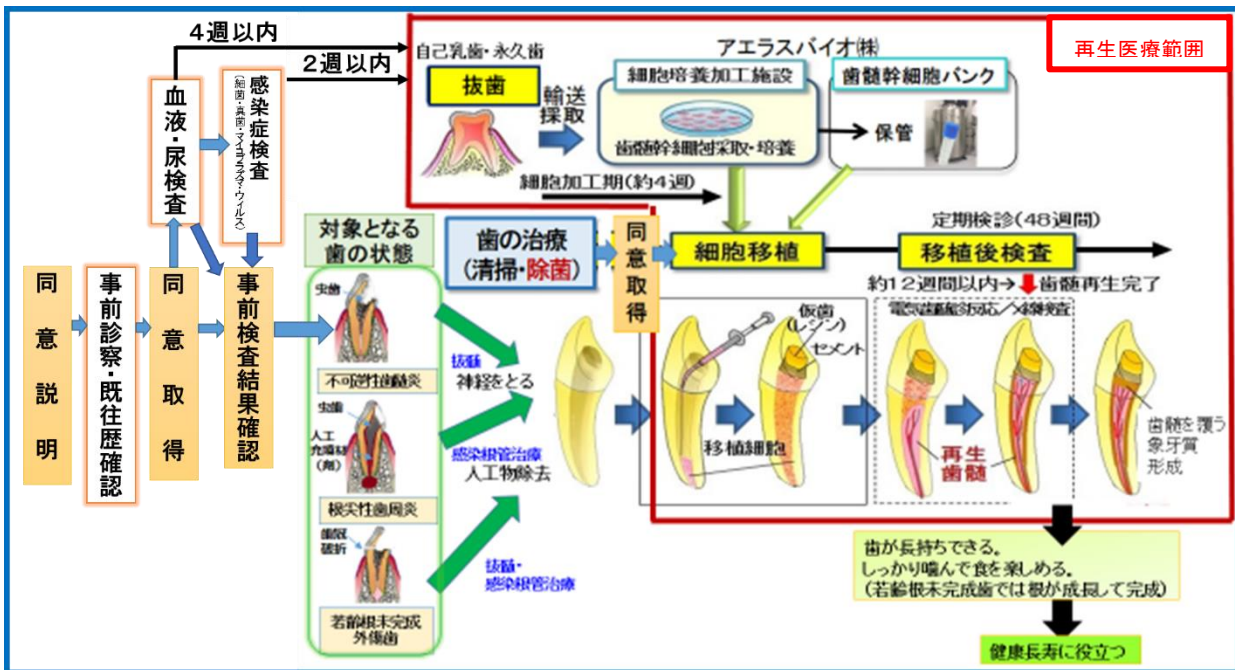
4週以内

2週以内

自己乳歯・永久歯

アエラスバイオ㈱

再生医療範囲

抜歯

輸送
採取

細胞培養加工施設

歯髄幹細胞採取・培養

歯髄幹細胞バンク

保管

細胞加工期(約4週)

血液・尿検査

感染症検査
(細菌・真菌・マイコプラズマ・ウィルス)

対象となる歯の状態

歯の治療
(清掃・除菌)

同意取得

細胞移植

定期検診(48週間)

移植後検査

約12週間以内→歯髄再生完了

同意説明

事前診察・既往歴確認

同意取得

事前検査結果確認

実歯

不可逆性歯髄炎

抜髄
神経をとる

実歯

人工充填材(剤)

根尖性歯周炎

感染根管治療
人工物除去

歯冠破折

若齢根未完成外傷歯

抜髄・
感染根管治療

仮歯
(レジン)

セメント

電気歯髄診断/X線検査

移植細胞

再生歯髄

歯髄を覆う象牙質形成

歯が長持ちできる。
しっかり噛んで食を楽しめる。
(若齢根未完成歯では根が成長して完成)

健康長寿に役立つ